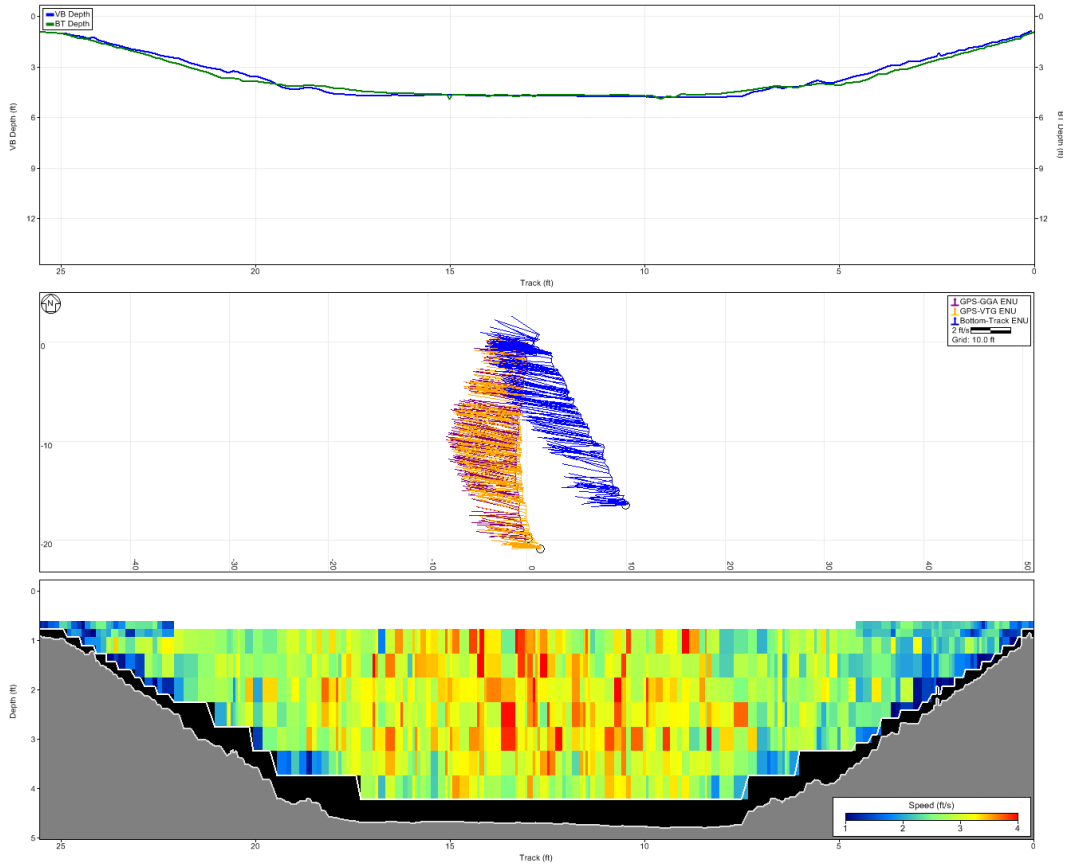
VB Depth
BT Depth

0
3
6
9
12

VB Depth (ft)

BT Depth (ft)

0
3
6
9
12

25
20
15
10
5
0
Track (ft)

N

GPS-GGA ENU
GPS-VTG ENU
Bottom-Track ENU
2 ft/s
Grid: 10.0 ft

0
-10
-20

-40
-30
-20
-10
0
10
20
30
40
50

0
1
2
3
4
5
Depth (ft)

Speed (ft/s)
1
2
3
4

25
20
15
10
5
0
Track (ft)